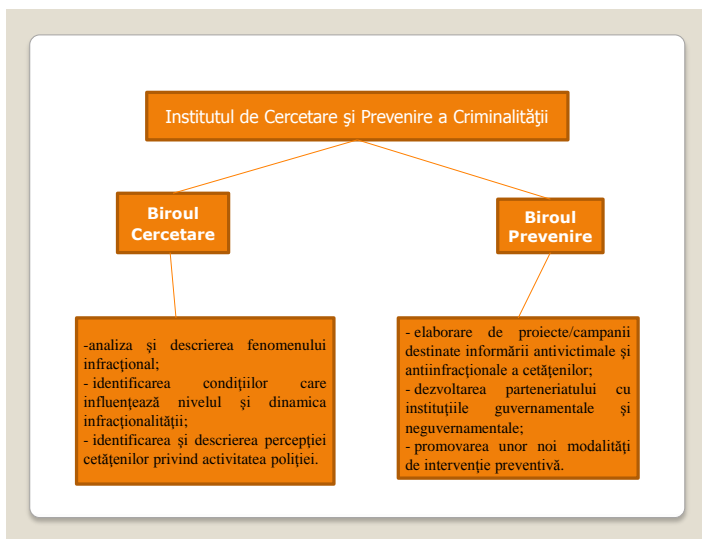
Institutul de Cercetare şi Prevenire a Criminalităţii

Biroul Cercetare

Biroul Prevenire

-analiza şi descrierea fenomenului infracţional;
- identificarea condiţiilor care influenţează nivelul şi dinamica infracţionalităţii;
- identificarea şi descrierea percepţiei cetăţenilor privind activitatea poliţiei.

- elaborare de proiecte/campanii destinate informării antivictimale şi antiinfracţionale a cetăţenilor;
- dezvoltarea parteneriatului cu instituţiile guvernamentale şi neguvernamentale;
- promovarea unor noi modalităţi de intervenţie preventivă.